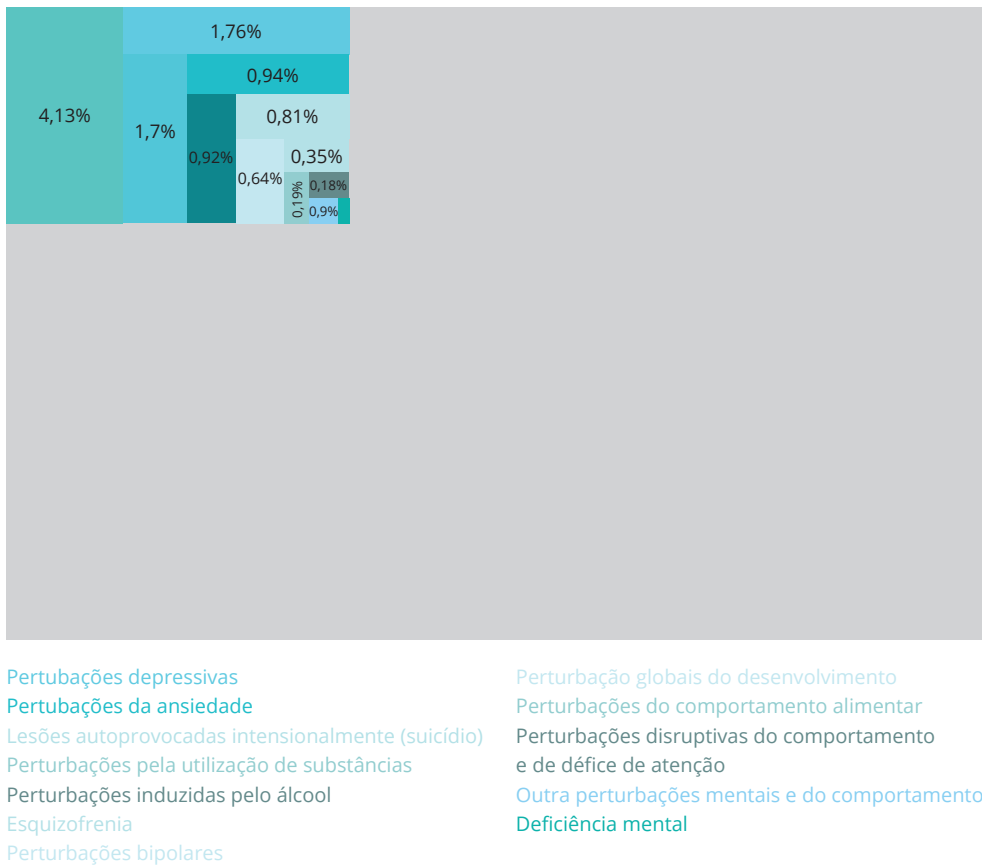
1,76%

4,13%

1,7%

0,94%

0,92%

0,81%

0,64%

0,35%

0,19%

0,18%

0,9%

Pertubações depressivas
Pertubações da ansiedade
Lesões autoprovocadas intensionalmente (suicídio)
Perturbações pela utilização de substâncias
Perturbações induzidas pelo álcool
Esquizofrenia
Perturbações bipolares

Perturbação globais do desenvolvimento
Perturbações do comportamento alimentar
Perturbações disruptivas do comportamento e de défice de atenção
Outra perturbações mentais e do comportamento
Deficiência mental